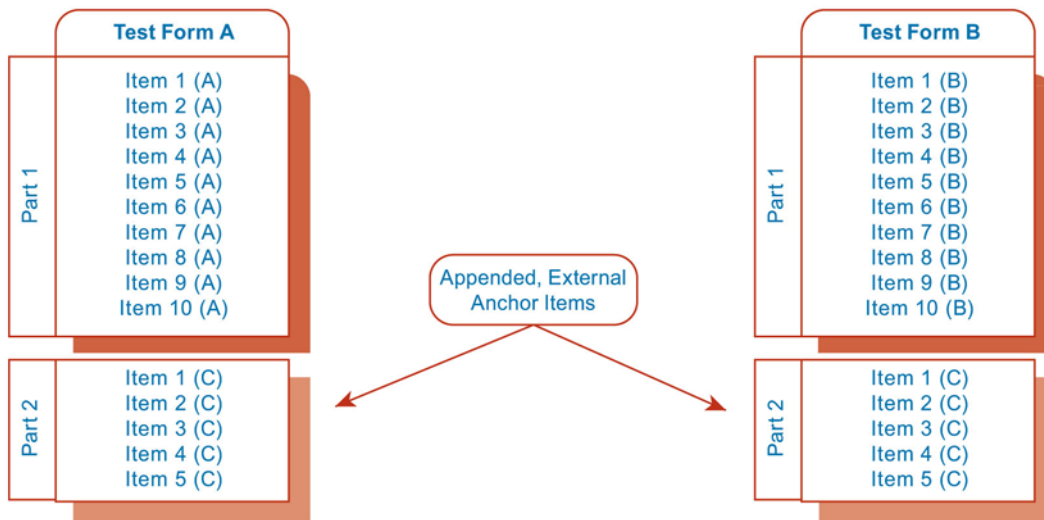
Test Form A

Part 1

Item 1 (A)
Item 2 (A)
Item 3 (A)
Item 4 (A)
Item 5 (A)
Item 6 (A)
Item 7 (A)
Item 8 (A)
Item 9 (A)
Item 10 (A)

Part 2

Item 1 (C)
Item 2 (C)
Item 3 (C)
Item 4 (C)
Item 5 (C)

Appended, External Anchor Items

Test Form B

Part 1

Item 1 (B)
Item 2 (B)
Item 3 (B)
Item 4 (B)
Item 5 (B)
Item 6 (B)
Item 7 (B)
Item 8 (B)
Item 9 (B)
Item 10 (B)

Part 2

Item 1 (C)
Item 2 (C)
Item 3 (C)
Item 4 (C)
Item 5 (C)